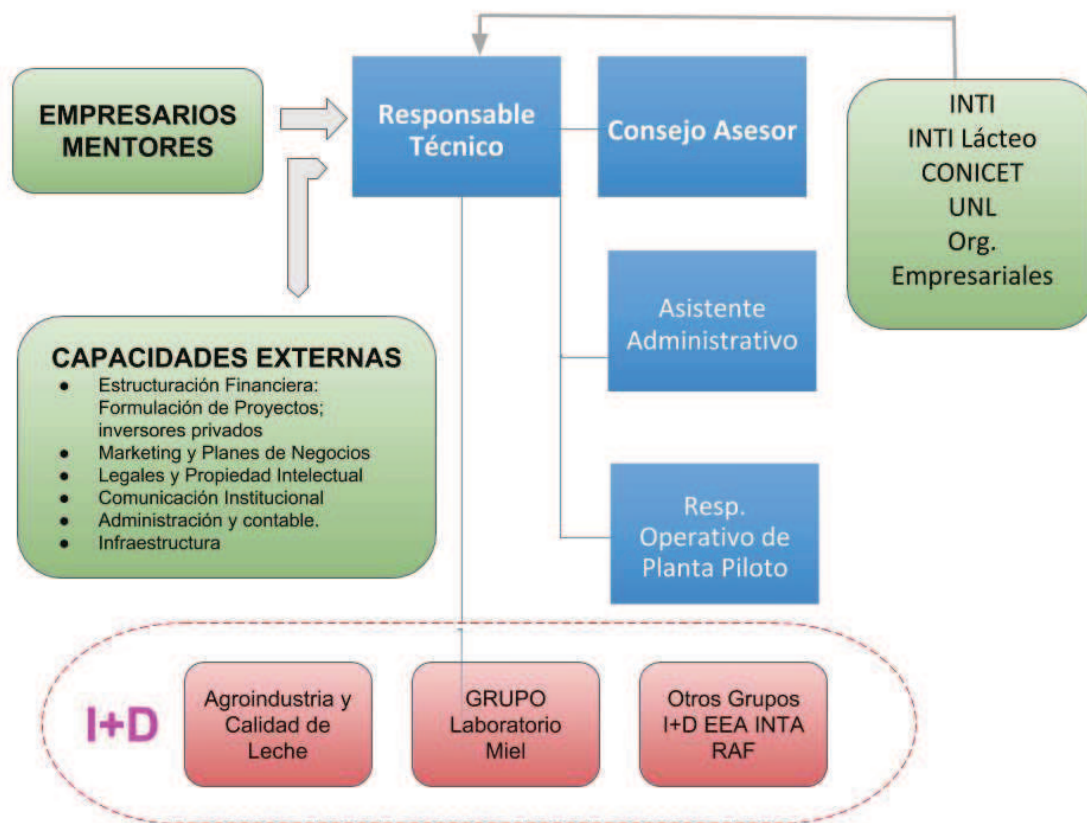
EMPRESARIOS MENTORES

Responsable Técnico

Consejo Asesor

INTI
INTI Lácteo
CONICET
UNL
Org. Empresariales

Asistente Administrativo

CAPACIDADES EXTERNAS
- Estructuración Financiera: Formulación de Proyectos; inversores privados
- Marketing y Planes de Negocios
- Legales y Propiedad Intelectual
- Comunicación Institucional
- Administración y contable.
- Infraestructura

Resp. Operativo de Planta Piloto

I+D

Agroindustria y Calidad de Leche

GRUPO Laboratorio Miel

Otros Grupos I+D EEA INTA RAF